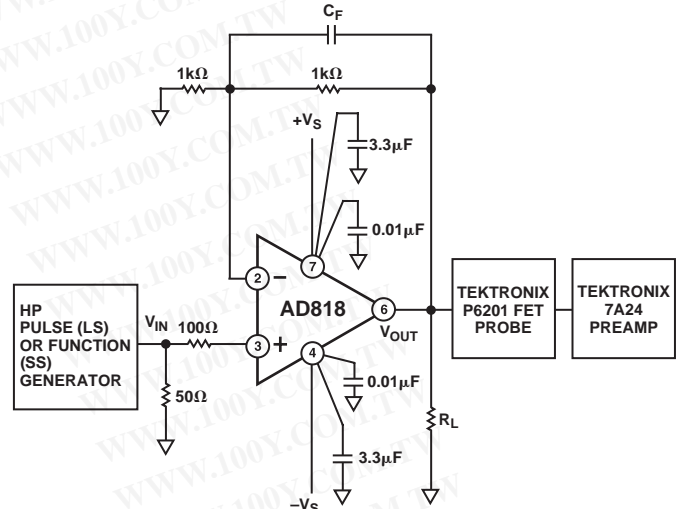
$C_F$

1kΩ

1kΩ

$+V_S$

3.3μF

0.01μF

7

2

−

AD818

6

$V_{OUT}$

HP
PULSE (LS)
OR FUNCTION
(SS)
GENERATOR

$V_{IN}$

100Ω

3

+

4

0.01μF

50Ω

3.3μF

$-V_S$

$R_L$

TEKTRONIX
P6201 FET
PROBE

TEKTRONIX
7A24
PREAMP

WWW.100Y.COM.TW